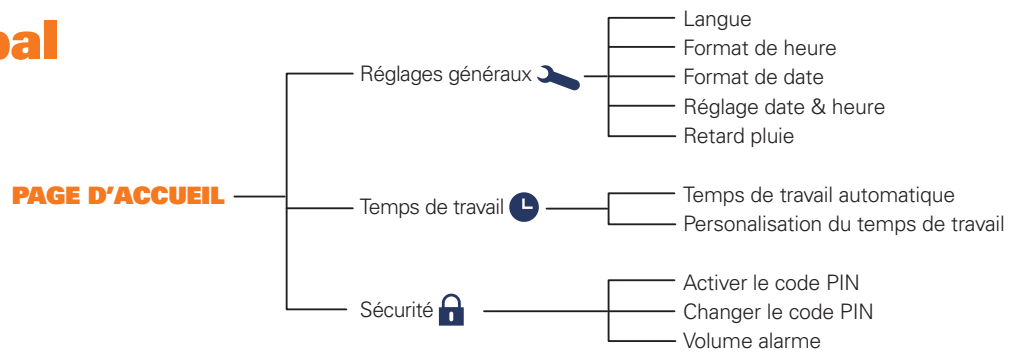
pal

PAGE D'ACCUEIL

Réglages généraux

Langue
Format de heure
Format de date
Réglage date & heure
Retard pluie

Temps de travail

Temps de travail automatique
Personalisation du temps de travail

Sécurité

Activer le code PIN
Changer le code PIN
Volume alarme